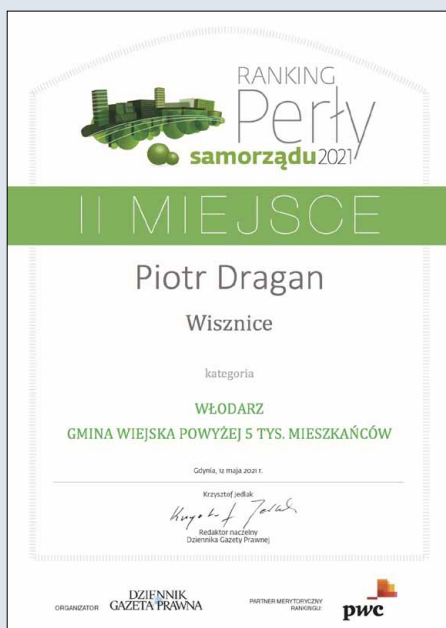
RANKING
Perły
samorządu 2021

II MIEJSCE

Piotr Dragan

Wisznice

kategoria

WŁODARZ
GMINA WIEJSKA POWYŻEJ 5 TYS. MIESZKAŃCÓW

Gdynia, 12 maja 2021 r.

Krzysztof Jedlak
Krzysztof Jedlak
Redaktor naczelny
Dziennika Gazety Prawnej

ORGANIZATOR DZIENNIK GAZETA PRAWNA

PARTNER MERYTORYCZNY RANKINGU: pwc